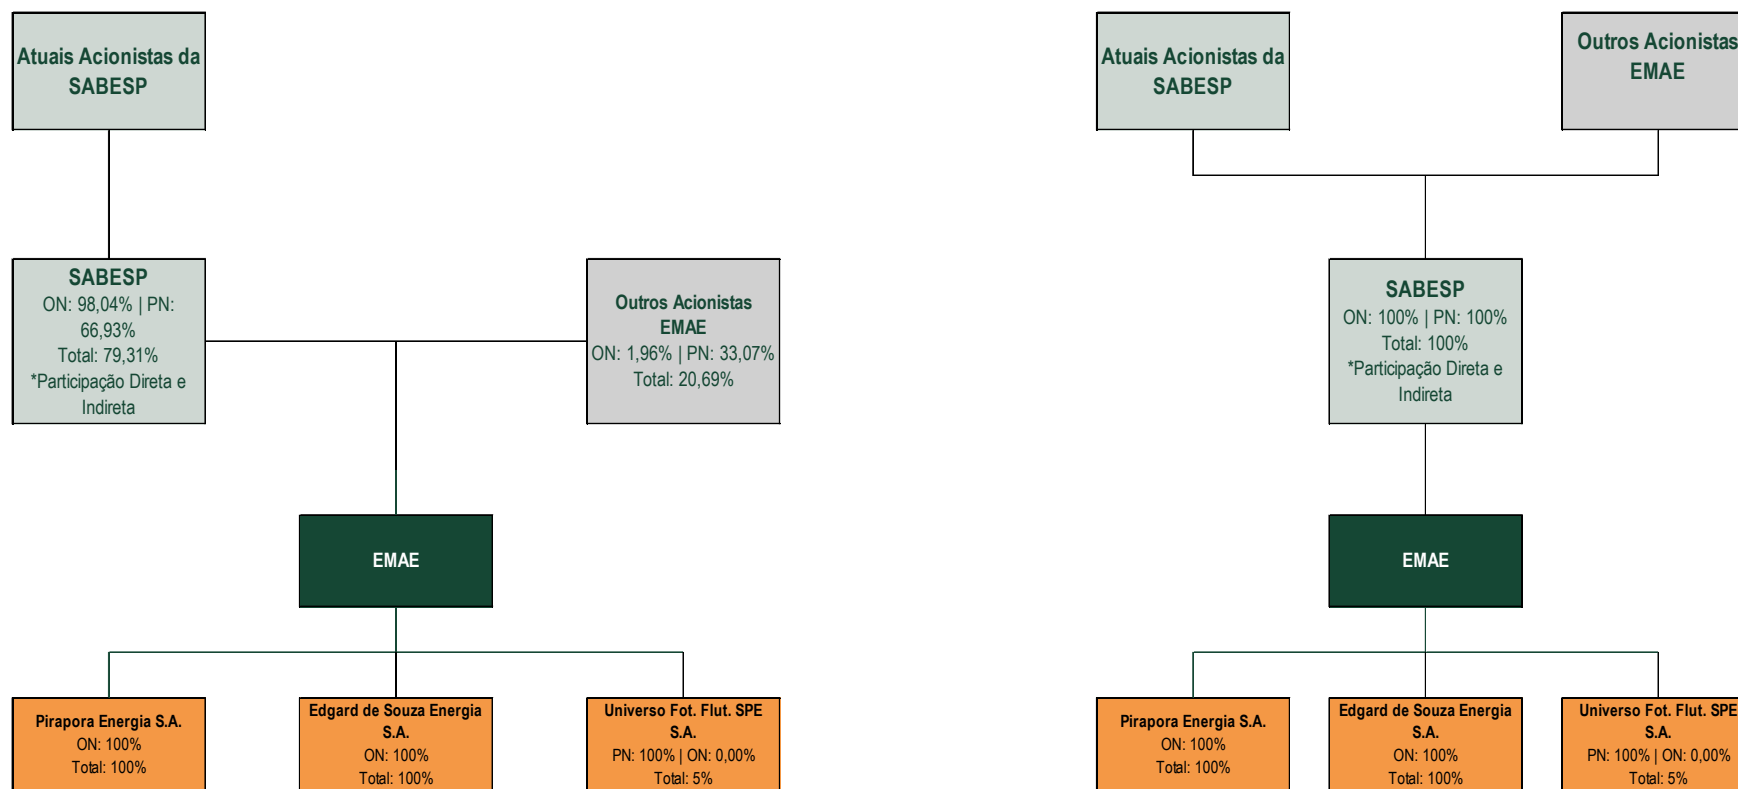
Atuais Acionistas da SABESP

SABESP
ON: 98,04% | PN: 66,93%
Total: 79,31%
*Participação Direta e Indireta

Outros Acionistas EMAE
ON: 1,96% | PN: 33,07%
Total: 20,69%

EMAE

Pirapora Energia S.A.
ON: 100%
Total: 100%

Edgard de Souza Energia S.A.
ON: 100%
Total: 100%

Universo Fot. Flut. SPE S.A.
PN: 100% | ON: 0,00%
Total: 5%

Atuais Acionistas da SABESP

Outros Acionistas EMAE

SABESP
ON: 100% | PN: 100%
Total: 100%
*Participação Direta e Indireta

EMAE

Pirapora Energia S.A.
ON: 100%
Total: 100%

Edgard de Souza Energia S.A.
ON: 100%
Total: 100%

Universo Fot. Flut. SPE S.A.
PN: 100% | ON: 0,00%
Total: 5%